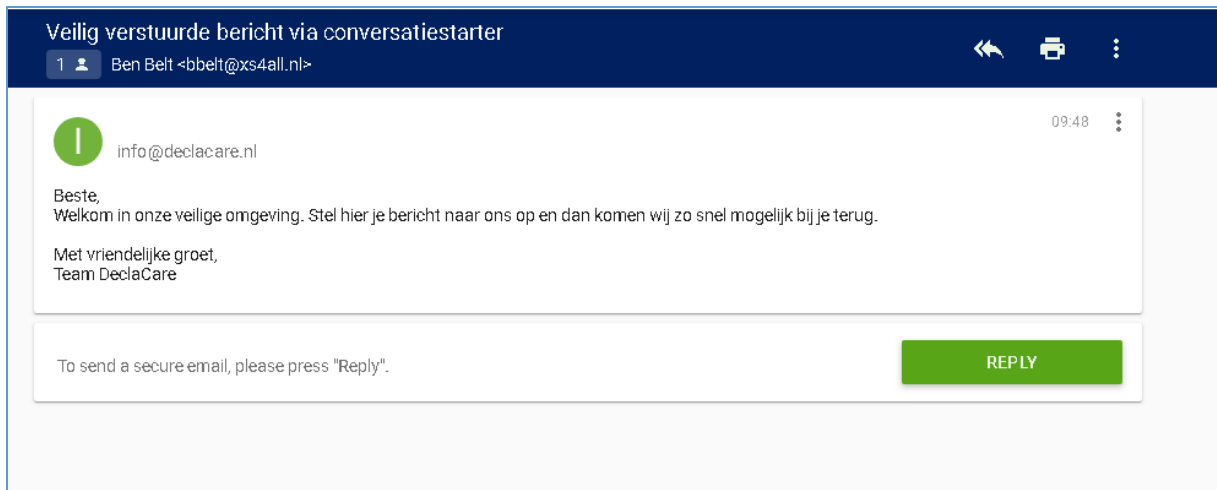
Veilig verstuurde bericht via conversatiestarter

1 Ben Belt <bbelt@xs4all.nl>

I

info@declacare.nl

09:48

Beste,
Welkom in onze veilige omgeving. Stel hier je bericht naar ons op en dan komen wij zo snel mogelijk bij je terug.

Met vriendelijke groet,
Team DeclaCare

To send a secure email, please press "Reply".

REPLY